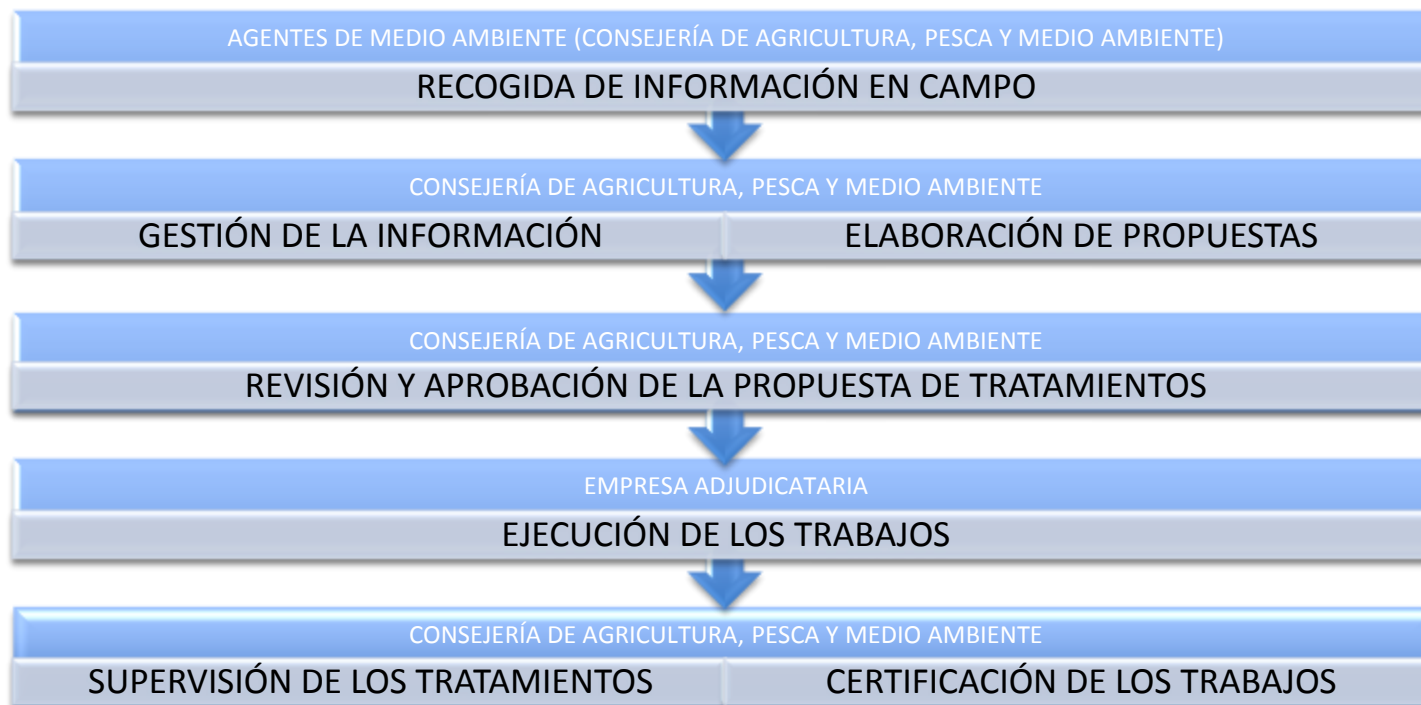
AGENTES DE MEDIO AMBIENTE (CONSEJERÍA DE AGRICULTURA, PESCA Y MEDIO AMBIENTE)

RECOGIDA DE INFORMACIÓN EN CAMPO

CONSEJERÍA DE AGRICULTURA, PESCA Y MEDIO AMBIENTE

GESTIÓN DE LA INFORMACIÓN

ELABORACIÓN DE PROPUESTAS

CONSEJERÍA DE AGRICULTURA, PESCA Y MEDIO AMBIENTE

REVISIÓN Y APROBACIÓN DE LA PROPUESTA DE TRATAMIENTOS

EMPRESA ADJUDICATARIA

EJECUCIÓN DE LOS TRABAJOS

CONSEJERÍA DE AGRICULTURA, PESCA Y MEDIO AMBIENTE

SUPERVISIÓN DE LOS TRATAMIENTOS

CERTIFICACIÓN DE LOS TRABAJOS